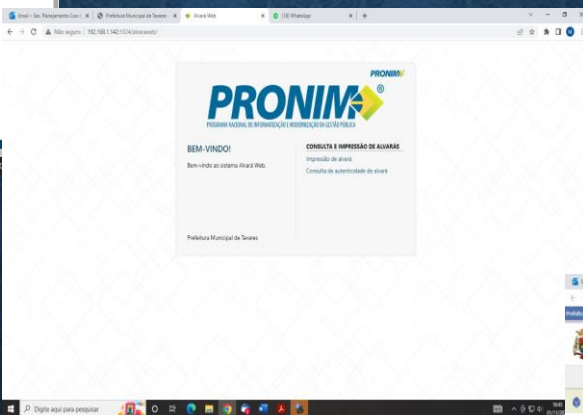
Email – Sec. Planejamento Coo | Prefeitura Municipal de Tavares | Alvará Web | (18) WhatsApp

Não seguro | 192.168.1.140:1324/alvaraweb/

PRONIM

PRONIM®

PROGRAMA NACIONAL DE INFORMATIZAÇÃO E MODERNIZAÇÃO DA GESTÃO PÚBLICA

BEM-VINDO!

Bem-vindo ao sistema Alvará Web.

CONSULTA E IMPRESSÃO DE ALVARÁS

Impressão de alvará

Consulta de autenticidade de alvará

Prefeitura Municipal de Tavares

Digite aqui para pesquisar

Prefeitu